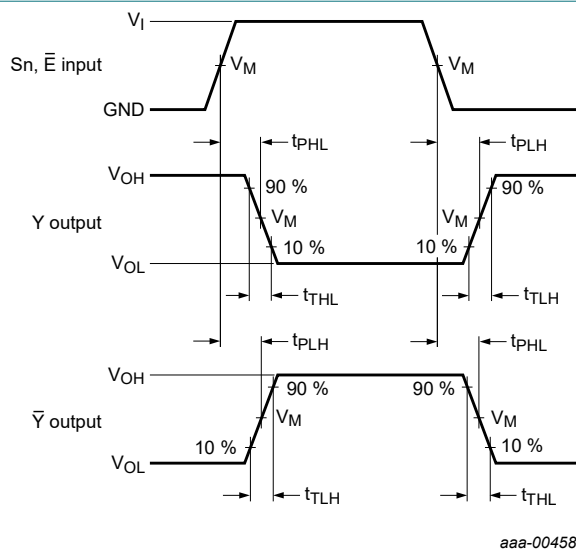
$V_I$

Sn, $\overline{E}$ input

$V_M$

$V_M$

GND

$t_{PHL}$

$t_{PLH}$

$V_{OH}$

90 %

90 %

Y output

$V_M$

$V_M$

10 %

10 %

$V_{OL}$

$t_{THL}$

$t_{TLH}$

$t_{PLH}$

$t_{PHL}$

$V_{OH}$

90 %

90 %

$\overline{Y}$ output

$V_M$

$V_M$

10 %

10 %

$V_{OL}$

$t_{TLH}$

$t_{THL}$

aaa-00458